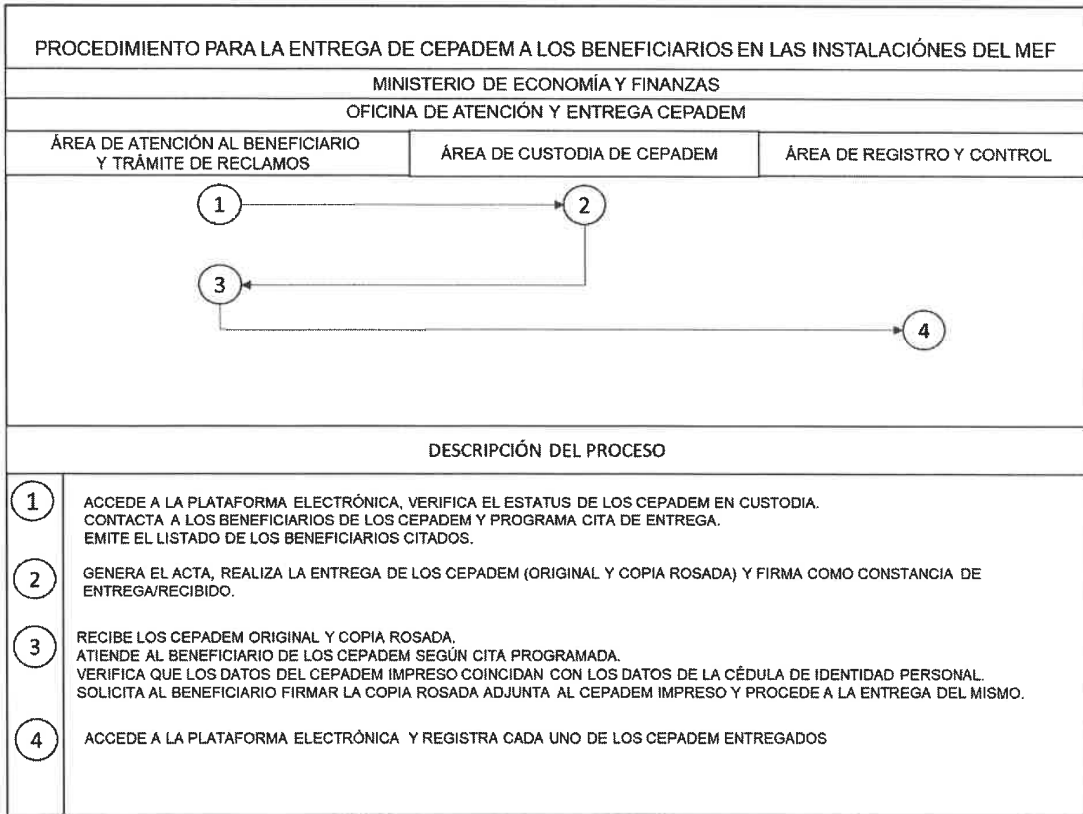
PROCEDIMIENTO PARA LA ENTREGA DE CEPADEM A LOS BENEFICIARIOS EN LAS INSTALACIÓNES DEL MEF

MINISTERIO DE ECONOMÍA Y FINANZAS

OFICINA DE ATENCIÓN Y ENTREGA CEPADEM

| ÁREA DE ATENCIÓN AL BENEFICIARIO Y TRÁMITE DE RECLAMOS | ÁREA DE CUSTODIA DE CEPADEM | ÁREA DE REGISTRO Y CONTROL |
|---|---|---|

1

2

3

4

DESCRIPCIÓN DEL PROCESO

1 ACCEDE A LA PLATAFORMA ELECTRÓNICA, VERIFICA EL ESTATUS DE LOS CEPADEM EN CUSTODIA.
CONTACTA A LOS BENEFICIARIOS DE LOS CEPADEM Y PROGRAMA CITA DE ENTREGA.
EMITE EL LISTADO DE LOS BENEFICIARIOS CITADOS.

2 GENERA EL ACTA, REALIZA LA ENTREGA DE LOS CEPADEM (ORIGINAL Y COPIA ROSADA) Y FIRMA COMO CONSTANCIA DE ENTREGA/RECIBIDO.

3 RECIBE LOS CEPADEM ORIGINAL Y COPIA ROSADA.
ATIENDE AL BENEFICIARIO DE LOS CEPADEM SEGÚN CITA PROGRAMADA.
VERIFICA QUE LOS DATOS DEL CEPADEM IMPRESO COINCIDAN CON LOS DATOS DE LA CÉDULA DE IDENTIDAD PERSONAL.
SOLICITA AL BENEFICIARIO FIRMAR LA COPIA ROSADA ADJUNTA AL CEPADEM IMPRESO Y PROCEDE A LA ENTREGA DEL MISMO.

4 ACCEDE A LA PLATAFORMA ELECTRÓNICA Y REGISTRA CADA UNO DE LOS CEPADEM ENTREGADOS